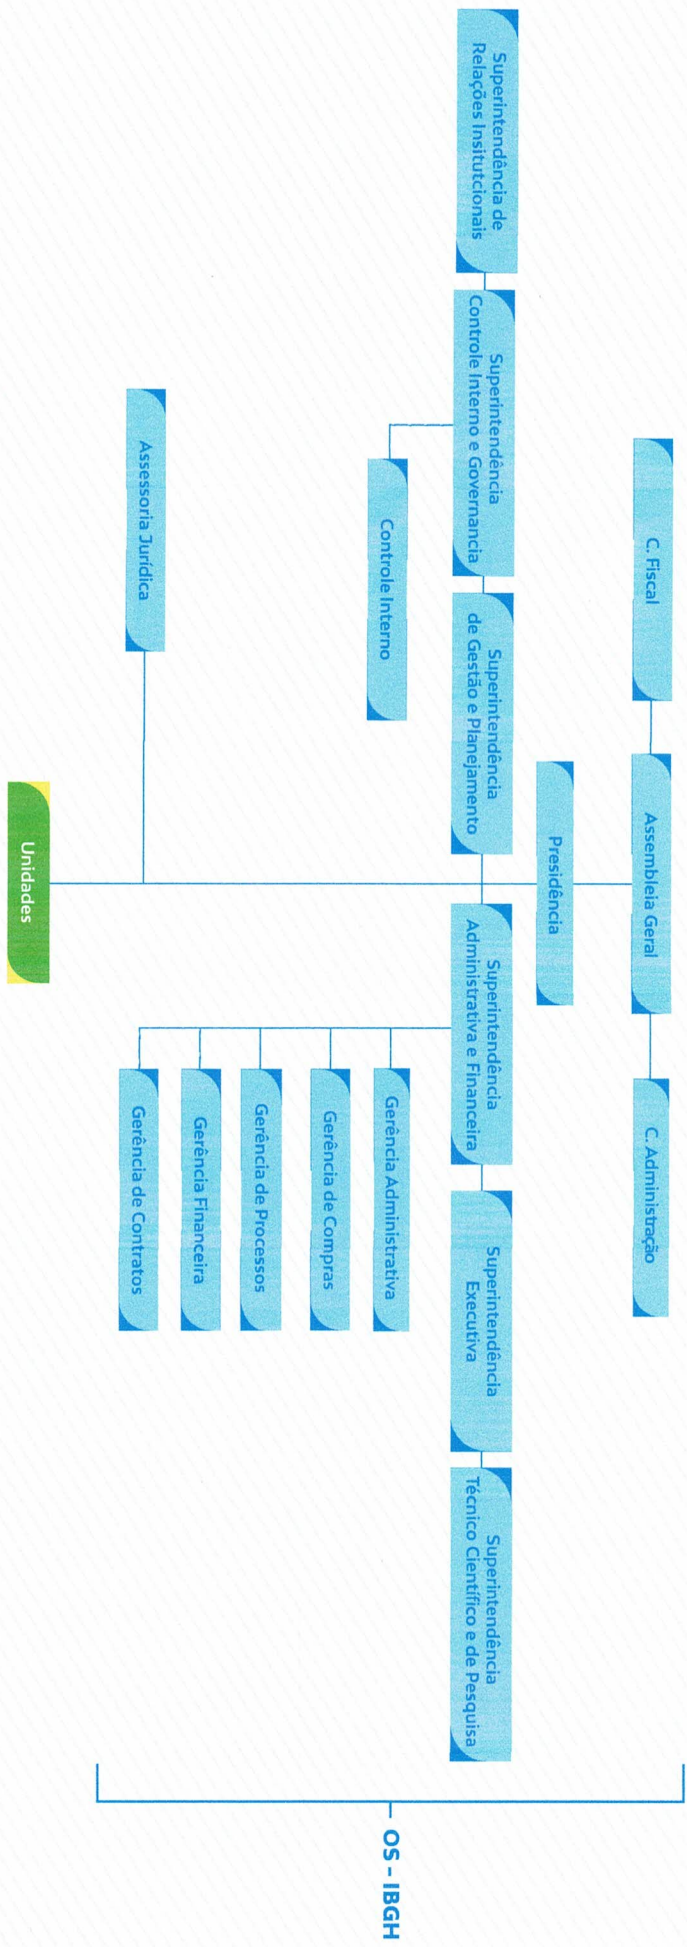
C. Fiscal

Assembleia Geral

C. Administração

Presidência

Superintendência de Relações Insitutcionais

Superintendência Controle Interno e Governancia

Controle Interno

Superintendência de Gestão e Planejamento

Superintendência Administrativa e Financeira

Gerência Administrativa

Gerência de Compras

Gerência de Processos

Gerência Financeira

Gerência de Contratos

Superintendência Executiva

Superintendência Técnico Científico e de Pesquisa

Assessoria Jurídica

Unidades

OS - IBGH